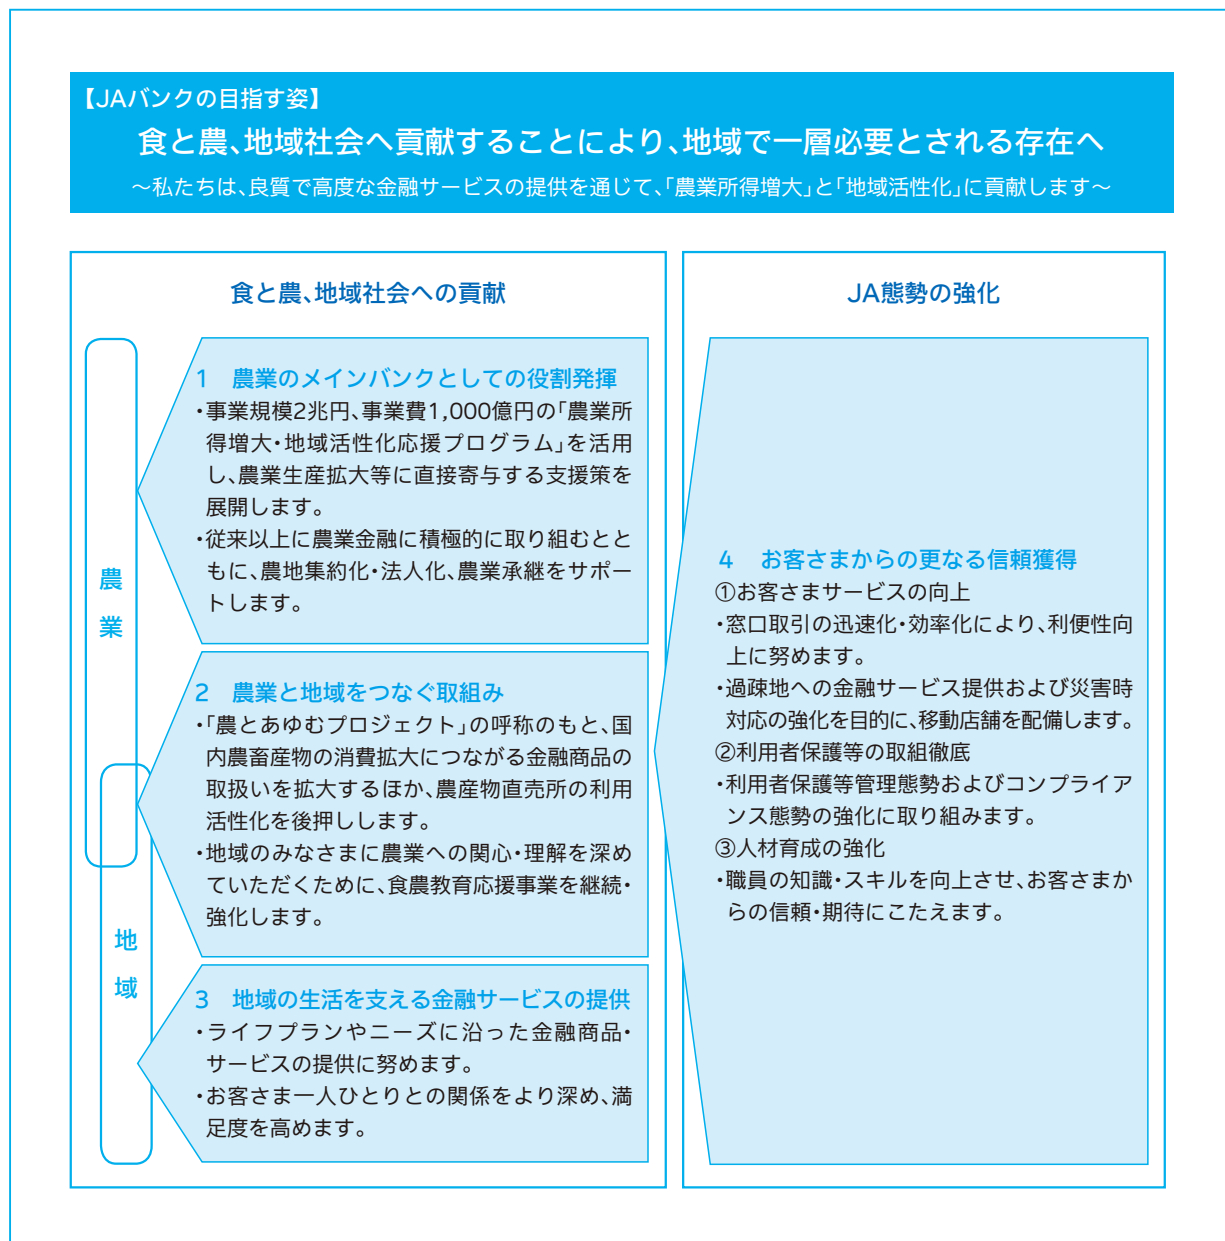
【JAバンクの目指す姿】
食と農、地域社会へ貢献することにより、地域で一層必要とされる存在へ
〜私たちは、良質で高度な金融サービスの提供を通じて、「農業所得増大」と「地域活性化」に貢献します〜

食と農、地域社会への貢献

農業

地域

1 農業のメインバンクとしての役割発揮
・事業規模2兆円、事業費1,000億円の「農業所得増大・地域活性化応援プログラム」を活用し、農業生産拡大等に直接寄与する支援策を展開します。
・従来以上に農業金融に積極的に取り組むとともに、農地集約化・法人化、農業承継をサポートします。

2 農業と地域をつなぐ取組み
・「農とあゆむプロジェクト」の呼称のもと、国内農畜産物の消費拡大につながる金融商品の取扱いを拡大するほか、農産物直売所の利用活性化を後押しします。
・地域のみなさまに農業への関心・理解を深めていただくために、食農教育応援事業を継続・強化します。

3 地域の生活を支える金融サービスの提供
・ライフプランやニーズに沿った金融商品・サービスの提供に努めます。
・お客さま一人ひとりとの関係をより深め、満足度を高めます。

JA態勢の強化

4 お客さまからの更なる信頼獲得
①お客さまサービスの向上
・窓口取引の迅速化・効率化により、利便性向上に努めます。
・過疎地への金融サービス提供および災害時対応の強化を目的に、移動店舗を配備します。
②利用者保護等の取組徹底
・利用者保護等管理態勢およびコンプライアンス態勢の強化に取り組みます。
③人材育成の強化
・職員の知識・スキルを向上させ、お客さまからの信頼・期待にこたえます。